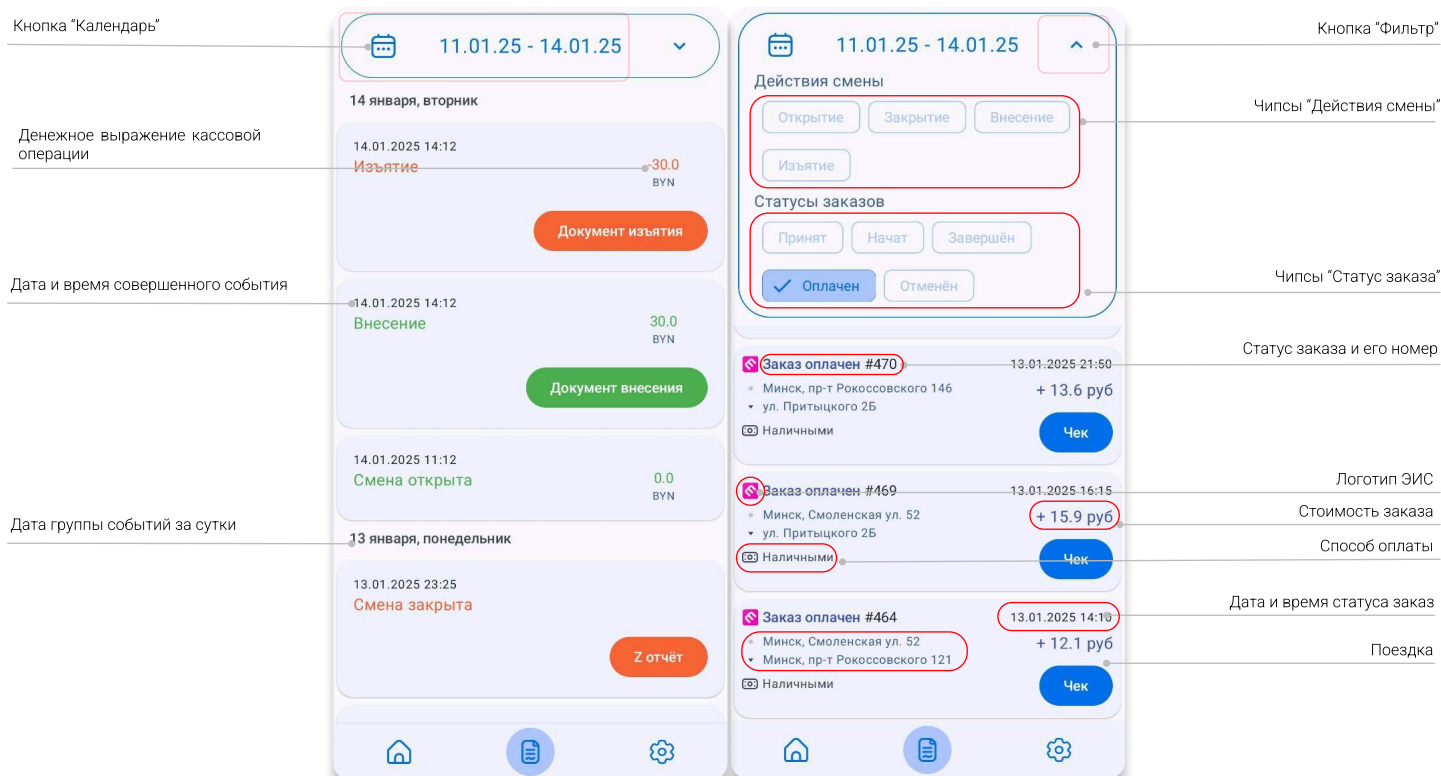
Кнопка "Календарь"

Денежное выражение кассовой операции

Дата и время совершенного события

Дата группы событий за сутки

11.01.25 - 14.01.25

14 января, вторник

14.01.2025 14:12
Изъятие
-30.0
BYN
Документ изъятия

14.01.2025 14:12
Внесение
30.0
BYN
Документ внесения

14.01.2025 11:12
Смена открыта
0.0
BYN

13 января, понедельник

13.01.2025 23:25
Смена закрыта
Z отчёт

11.01.25 - 14.01.25
Действия смены
Открытие
Закрытие
Внесение
Изъятие
Статусы заказов
Принят
Начат
Завершён
Оплачен
Отменён

Заказ оплачен #470
13.01.2025 21:50
Минск, пр-т Рокоссовского 146
ул. Притыцкого 2Б
+ 13.6 руб
Наличными
Чек

Заказ оплачен #469
13.01.2025 16:15
Минск, Смоленская ул. 52
ул. Притыцкого 2Б
+ 15.9 руб
Наличными
Чек

Заказ оплачен #464
13.01.2025 14:10
Минск, Смоленская ул. 52
Минск, пр-т Рокоссовского 121
+ 12.1 руб
Наличными
Чек

Кнопка "Фильтр"

Чипсы "Действия смены"

Чипсы "Статус заказа"

Статус заказа и его номер

Логотип ЭИС

Стоимость заказа

Способ оплаты

Дата и время статуса заказ

Поездка